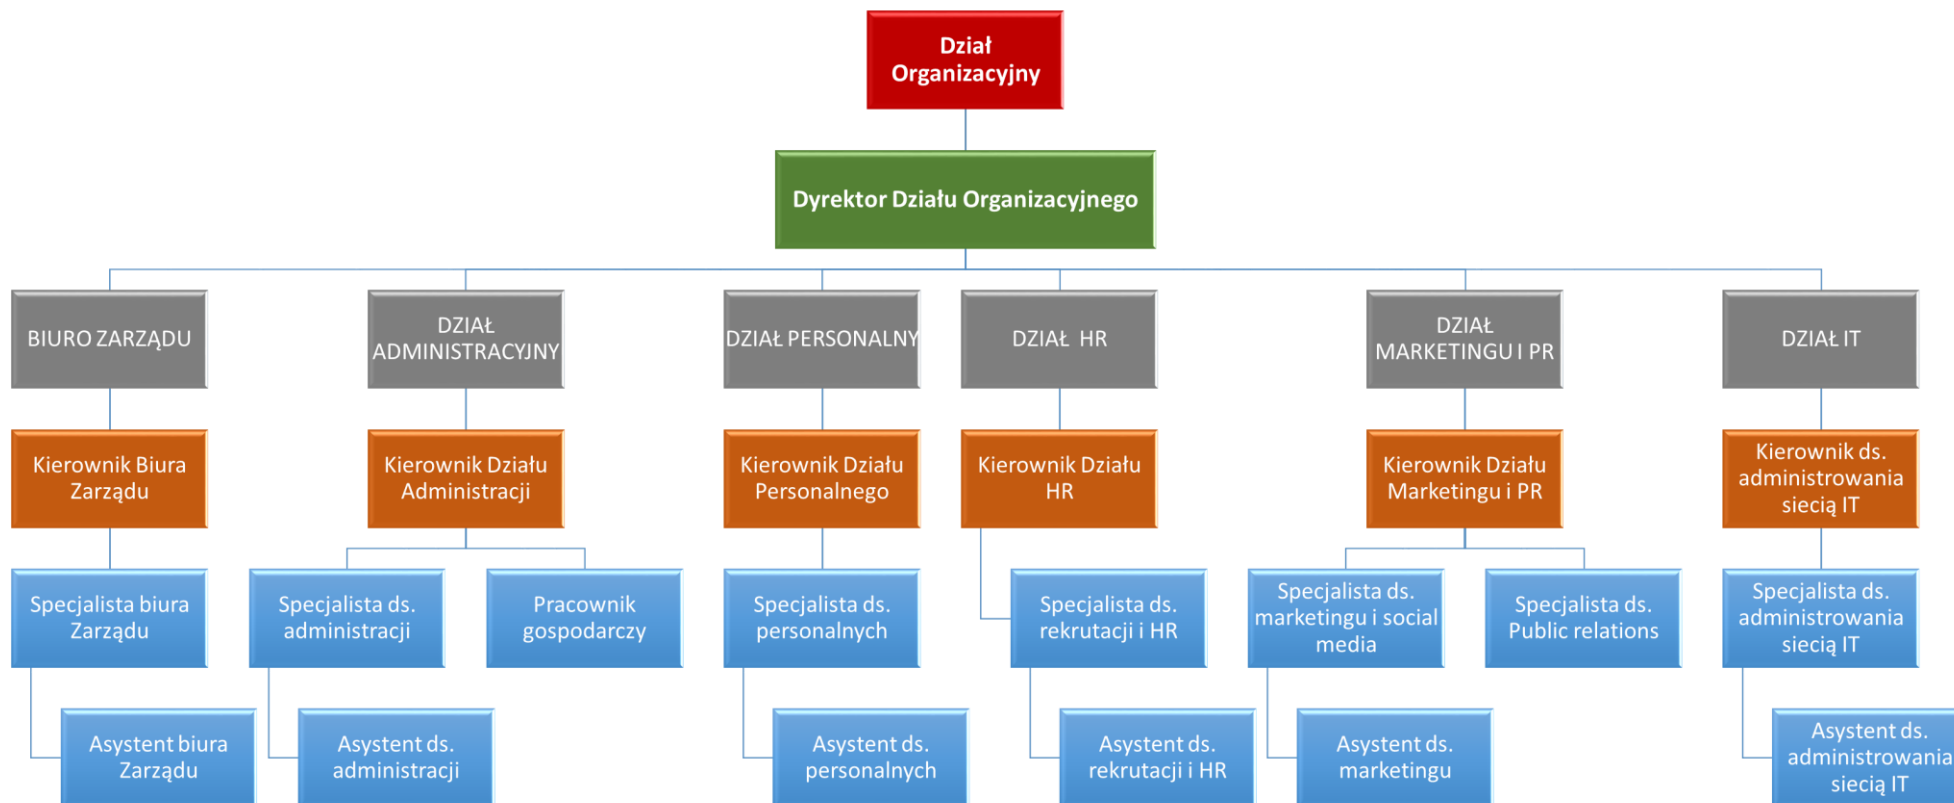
Dział Organizacyjny

Dyrektor Działu Organizacyjnego

BIURO ZARZĄDU

DZIAŁ ADMINISTRACYJNY

DZIAŁ PERSONALNY

DZIAŁ HR

DZIAŁ MARKETINGU I PR

DZIAŁ IT

Kierownik Biura Zarządu

Kierownik Działu Administracji

Kierownik Działu Personalnego

Kierownik Działu HR

Kierownik Działu Marketingu i PR

Kierownik ds. administrowania siecią IT

Specjalista biura Zarządu

Specjalista ds. administracji

Pracownik gospodarczy

Specjalista ds. personalnych

Specjalista ds. rekrutacji i HR

Specjalista ds. marketingu i social media

Specjalista ds. Public relations

Specjalista ds. administrowania siecią IT

Asystent biura Zarządu

Asystent ds. administracji

Asystent ds. personalnych

Asystent ds. rekrutacji i HR

Asystent ds. marketingu

Asystent ds. administrowania siecią IT